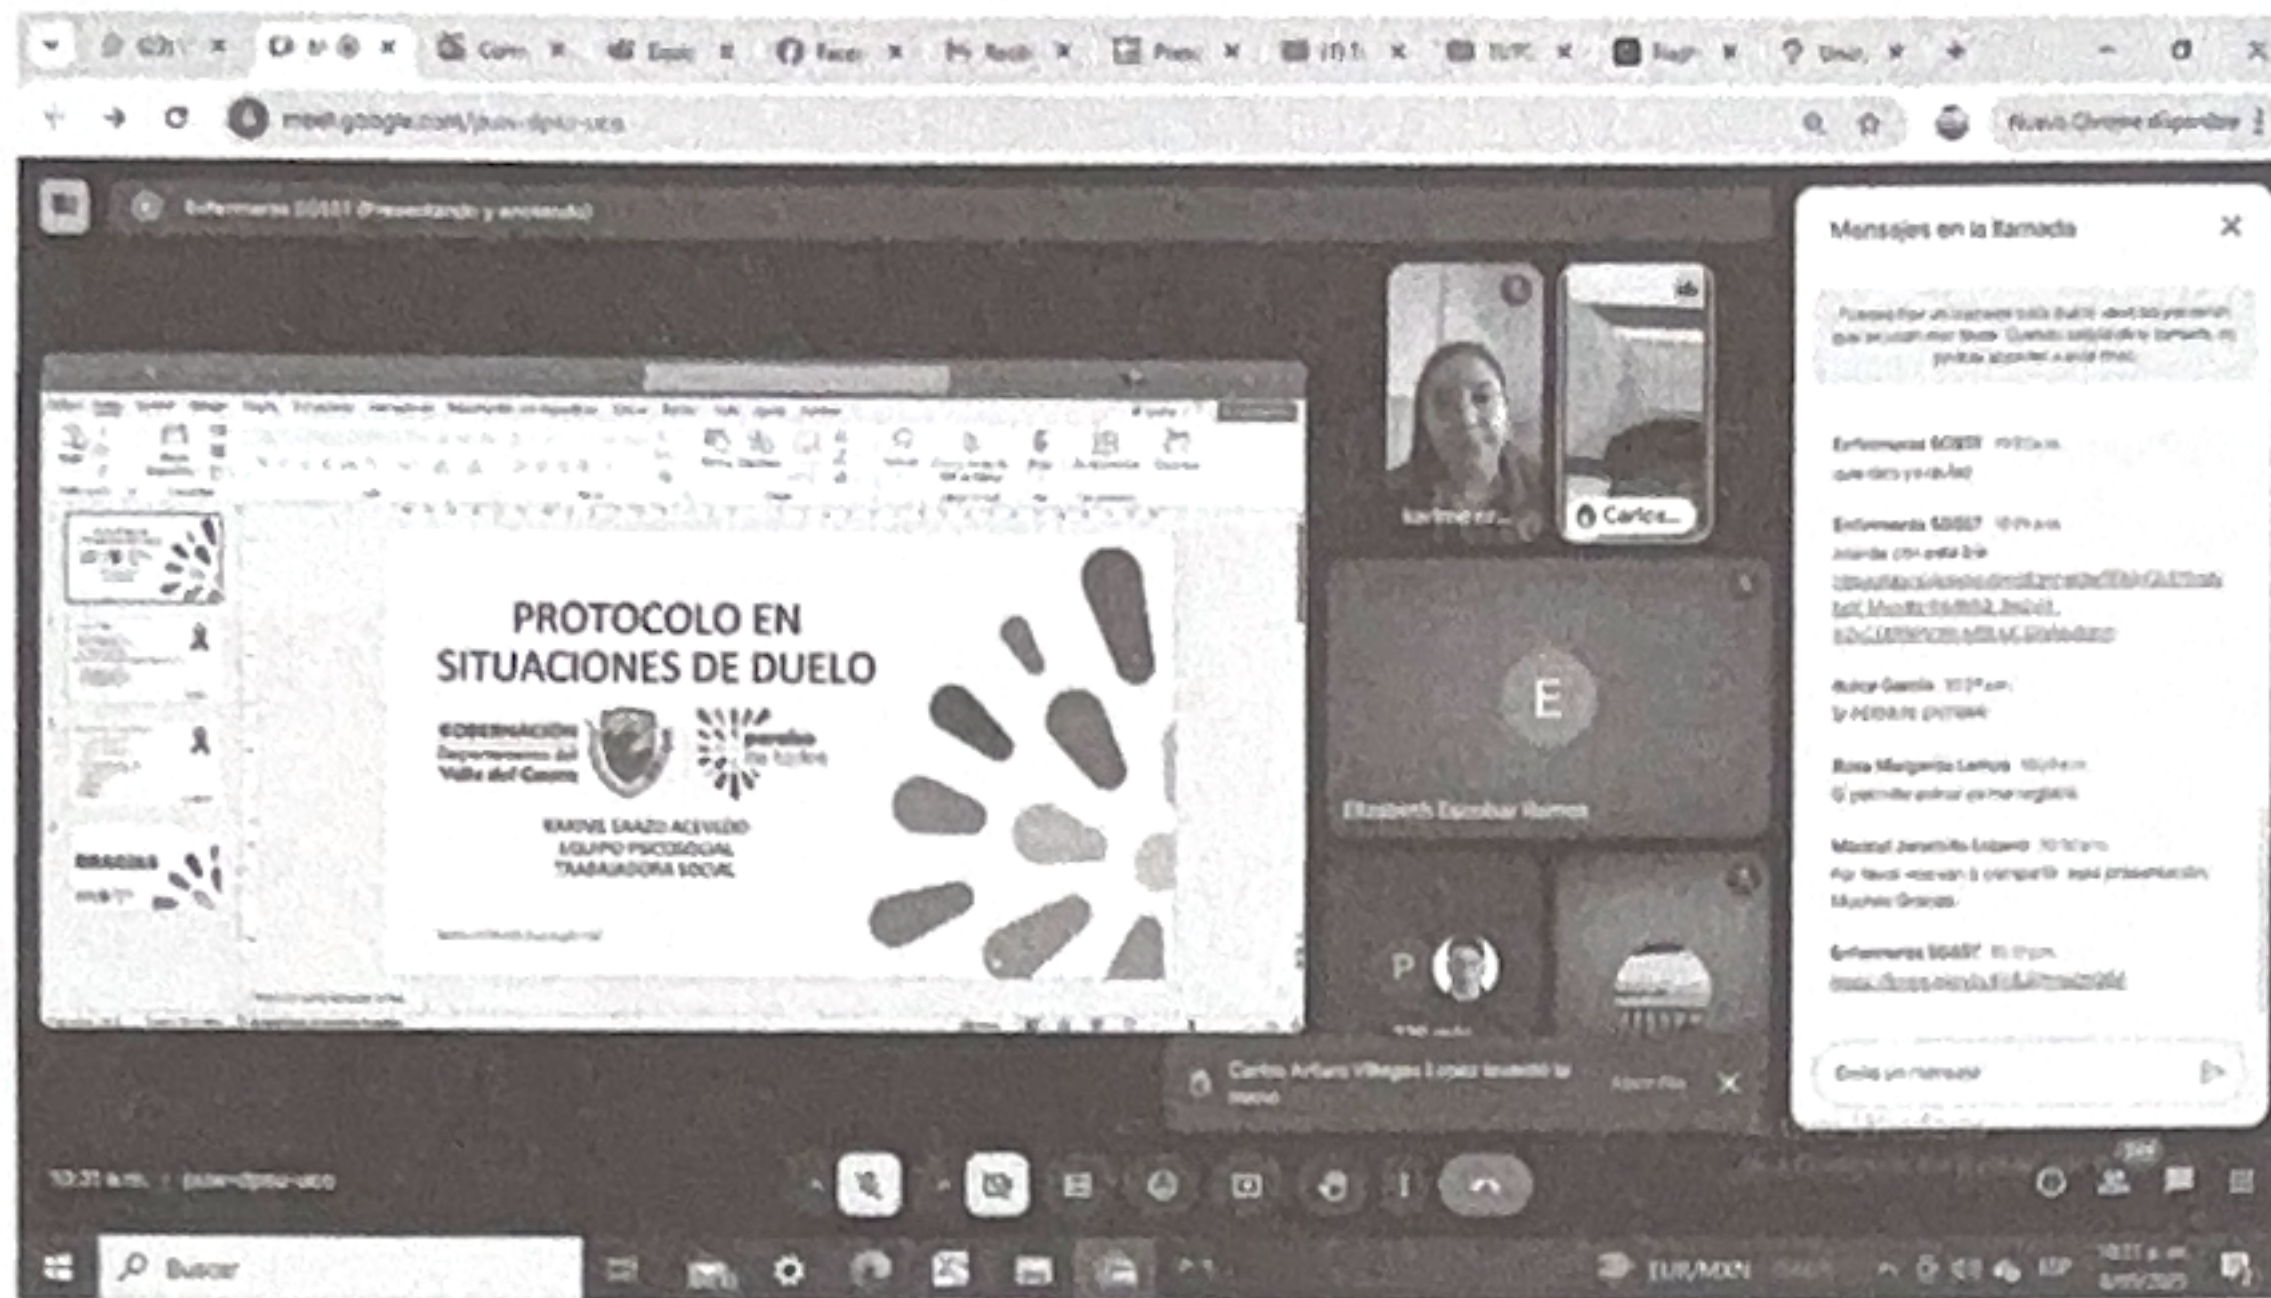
meet.google.com/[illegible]

Enfermeras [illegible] (Presentando y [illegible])

Mensajes en la llamada

PROTOCOLO EN SITUACIONES DE DUELO

GOBERNACIÓN Departamento del Valle del Cauca

paraíso de todos

KARINE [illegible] ACEVEDO
EQUIPO PSICOSOCIAL
TRABAJADORA SOCIAL

GRACIAS

Karime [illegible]

Carlos...

E

Elizabeth Escobar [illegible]

P

Enfermeras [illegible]

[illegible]

Enfermeras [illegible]

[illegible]

Rosa Margarita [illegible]

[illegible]

Enfermeras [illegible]

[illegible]

Carlos Arturo Villegas Lopez levantó la mano

Envía un mensaje

10:31 a.m. | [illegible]

Buscar

EUR/MXN